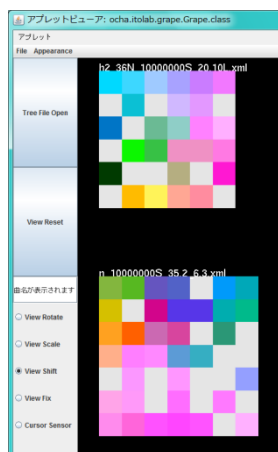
アプレットビューア: ocha.itolab.grape.Grape.class

アプレット

File Appearance

Tree File Open

View Reset

曲名が表示されます

View Rotate

View Scale

View Shift

View Fix

Cursor Sensor

b2_36N_10000000S_20_10L.xml

n_10000000S_35_2_6_3.xml